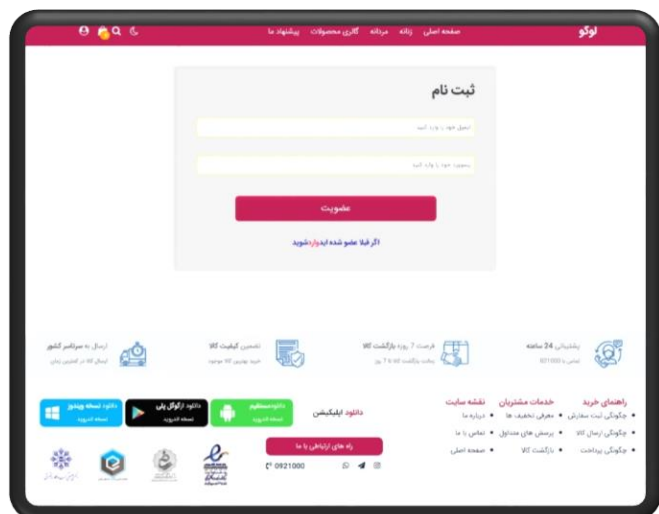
لوگو

صفحه اصلی زنانه مردانه گالری محصولات پیشنهاد ما

ثبت نام

ایمیل خود را وارد کنید

پسورد خود را وارد کنید

عضویت

اگر قبلا عضو شده اید وارد شوید

پشتیبانی 24 ساعته
تماس با 021000

فرصت 7 روزه بازگشت کالا
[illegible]

تضمین کیفیت کالا
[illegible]

ارسال به سراسر کشور
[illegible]

راهنمای خرید
• چگونگی ثبت سفارش
• چگونگی ارسال کالا
• چگونگی پرداخت

خدمات مشتریان
• معرفی تخفیف ها
• پرسش های متداول
• بازگشت کالا

نقشه سایت
• درباره ما
• تماس با ما
• صفحه اصلی

دانلود اپلیکیشن

دانلود مستقیم
نسخه اندروید

دانلود ازگوگل پلی
نسخه اندروید

دانلود نسخه ویندوز
نسخه اندروید

راه های ارتباطی با ما

0921000